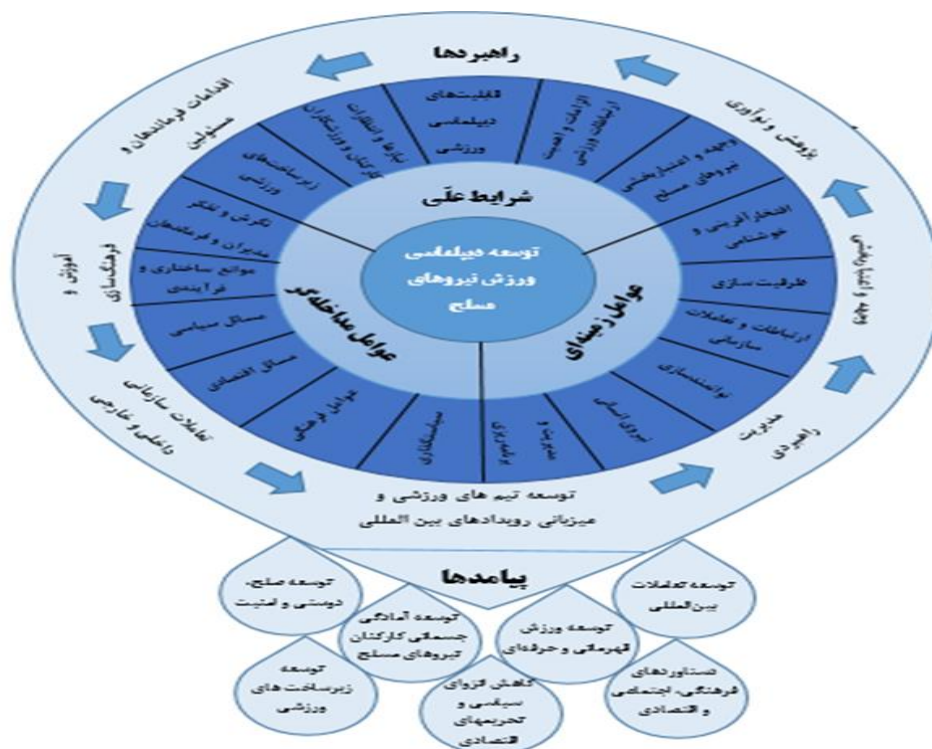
راهبردها

اقدامات فرماندهان و مسئولین

آموزش و فرهنگسازی

تعاملات سازمانی داخلی و خارجی

توسعه تیم های ورزشی و میزبانی رویدادهای بین المللی

مدیریت راهبردی

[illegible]

پژوهش و نوآوری

ظرفیت های دیپلماسی ورزشی

الزامات و اهمیت ارتباطات ورزشی

وجهه و اعتباربخشی نیروهای مسلح

افتخارآفرینی و خوشنامی

ظرفیت سازی

ارتباطات و تعاملات سازمانی

توانمندسازی

نیروی انسانی

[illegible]

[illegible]

سیاستگذاری

عوامل فرهنگی

مسائل اقتصادی

مسائل سیاسی

موانع ساختاری و فرایندی

نگرش و تفکر مدیران و فرماندهان

زیرساخت‌های ورزشی

سازه و انتظارات کارکنان و ورزشکاران

شرایط علّی

عوامل مداخله‌گر

عوامل زمینه‌ای

توسعه دیپلماسی ورزش نیروهای مسلح

پیامدها

توسعه صلح، دوستی و امنیت

توسعه آمادگی جسمانی کارکنان نیروهای مسلح

توسعه ورزش قهرمانی و حرفه‌ای

توسعه تعاملات بین‌المللی

توسعه زیرساخت های ورزشی

کاهش انزوای سیاسی و تحریمهای اقتصادی

دستاوردهای فرهنگی، اجتماعی و اقتصادی